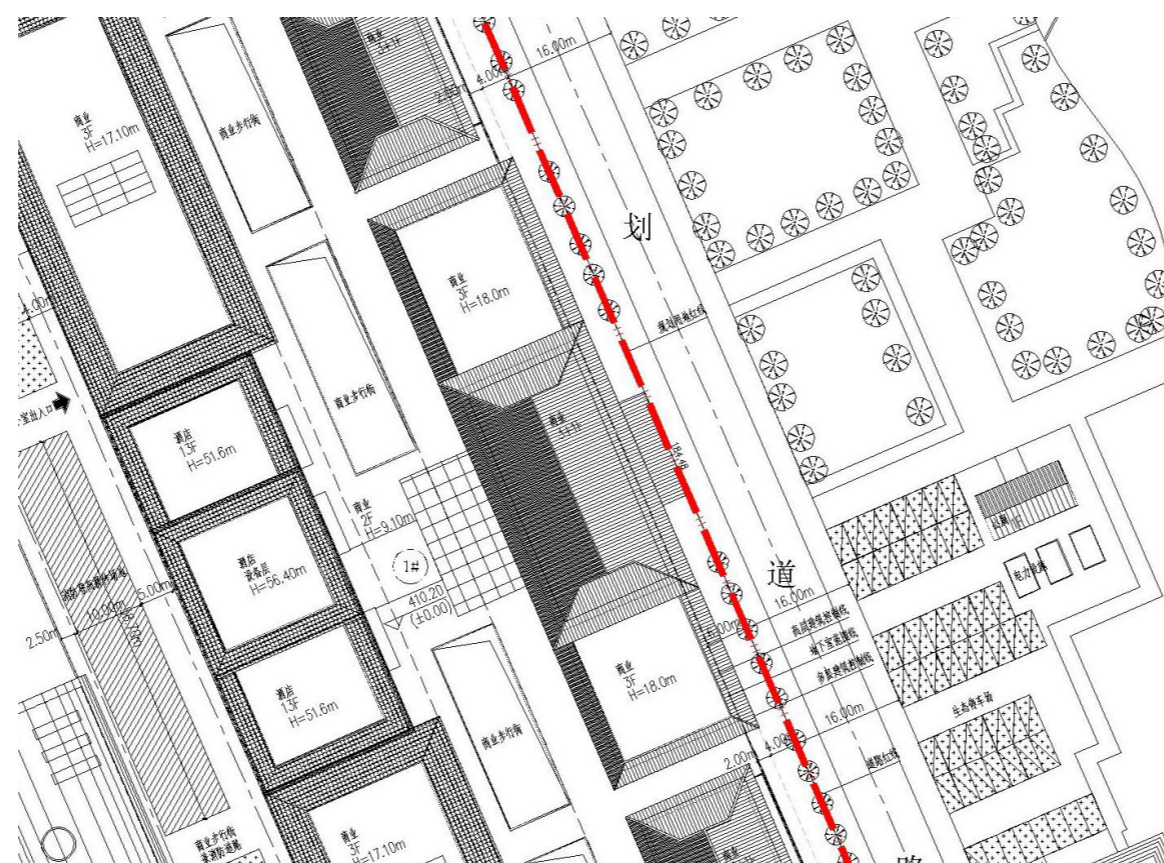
16.00m
4.00
2.00

商业
3F
H=17.10m

商业步行街

划

商业
3F
H=18.0m

规划道路红线

商业步行街

室出入口

酒店
13F
H=51.6m

商业
1F

商业
2F
H=9.10m

酒店
裙楼层
H=56.40m

1#

410.20
(±0.00)

道

16.00m
高层建筑控制线
地下室控制线
多层建筑控制线

2.50m
10.00m
5.00m

酒店
13F
H=51.6m

商业
3F
H=18.0m

商业步行街

16.00m
4.00
道路红线
2.00m

包装

生态停车场

商业步行街
兼消防通道

商业
3F
H=17.10m

路